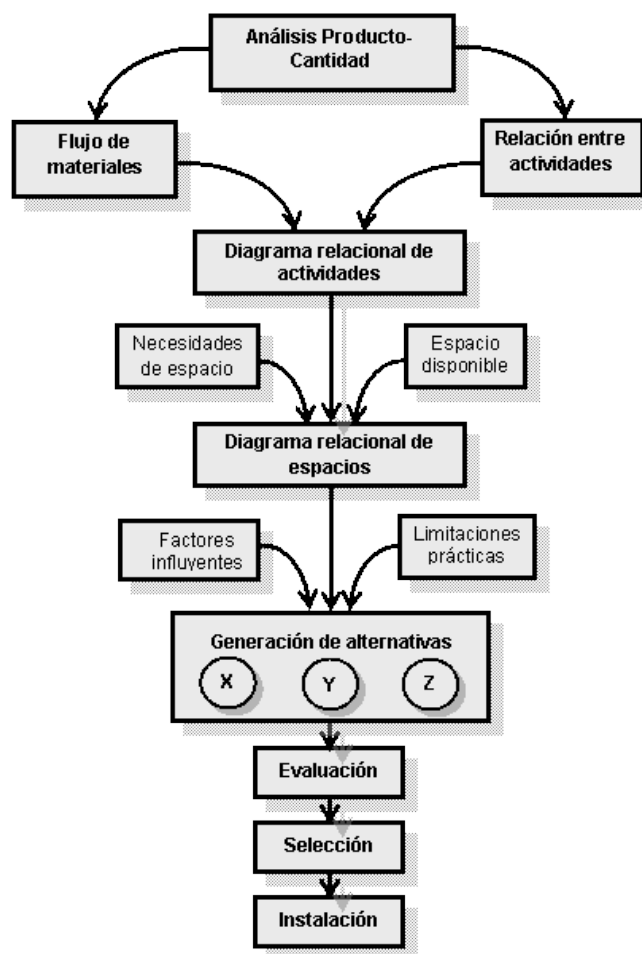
Análisis Producto-Cantidad

Flujo de materiales

Relación entre actividades

Diagrama relacional de actividades

Necesidades de espacio

Espacio disponible

Diagrama relacional de espacios

Factores influyentes

Limitaciones prácticas

Generación de alternativas

X

Y

Z

Evaluación

Selección

Instalación